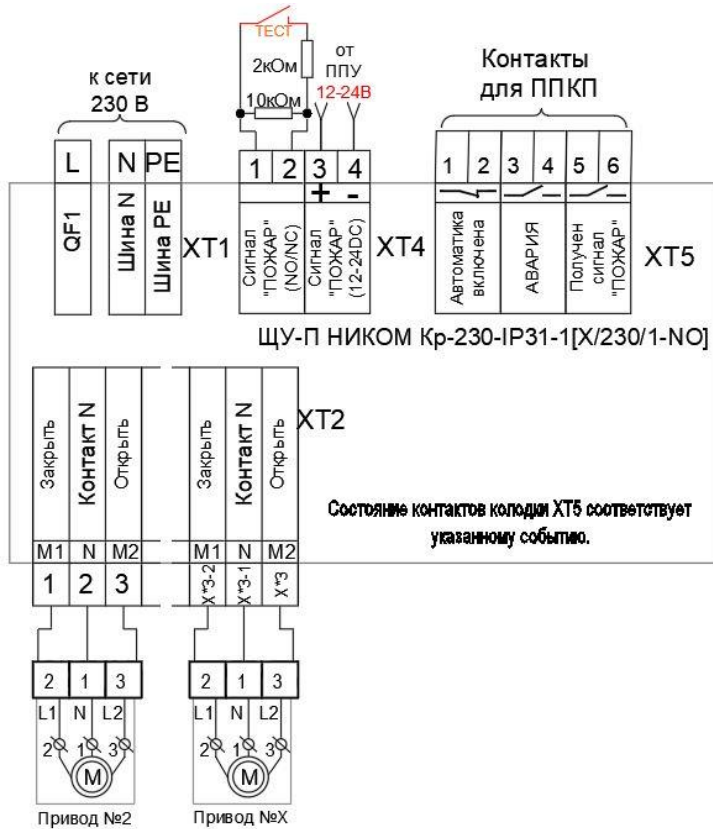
ТЕСТ
2кОм
10кОм
от ППУ
12-24В
к сети 230 В
Контакты для ППКП
L
N
PE
1
2
3
4
+
-
1
2
3
4
5
6
QF1
Шина N
Шина PE
XT1
Сигнал "ПОЖАР" (NO/NC)
Сигнал "ПОЖАР" (12-24DC)
XT4
Автоматика включена
АВАРИЯ
Получен сигнал "ПОЖАР"
XT5
ЩУ-П НИКОМ Кр-230-IP31-1[X/230/1-NO]
Закрыть
Контакт N
Открыть
Закрыть
Контакт N
Открыть
XT2
Состояние контактов колодки XT5 соответствует указанному событию.
M1
N
M2
M1
N
M2
1
2
3
X*3-2
X*3-1
X*3
2
1
3
2
1
3
L1
N
L2
L1
N
L2
2
1
3
2
1
3
M
M
Привод №2
Привод №X